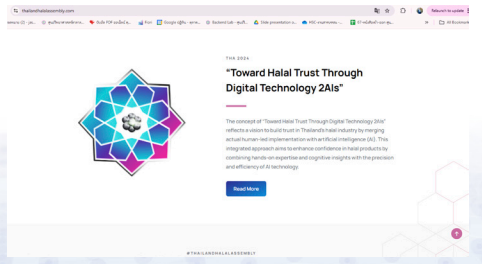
thailandhalalassembly.com

Relaunch to update

ramens (2) - yo... | ศูนย์วิทยาศาสตร์ฮาลาล... | ไฟล์ PDF ของฉันทั้งหมด... | Ruri | Google ปฏิทิน - สถาน... | Bookend Lab - ศูนย์ฯ... | Slide presentation s... | HSC ระบบสารสนเทศ... | ST หนังสือรับรอง-ผลการ... | All Bookmarks

THA 2024

"Toward Halal Trust Through Digital Technology 2AIs"

The concept of "Toward Halal Trust Through Digital Technology 2AIs" reflects a vision to build trust in Thailand's halal industry by merging actual human-led implementation with artificial intelligence (AI). This integrated approach aims to enhance confidence in halal products by combining hands-on expertise and cognitive insights with the precision and efficiency of AI technology.

Read More

@THAILANDHALALASSEMBLY